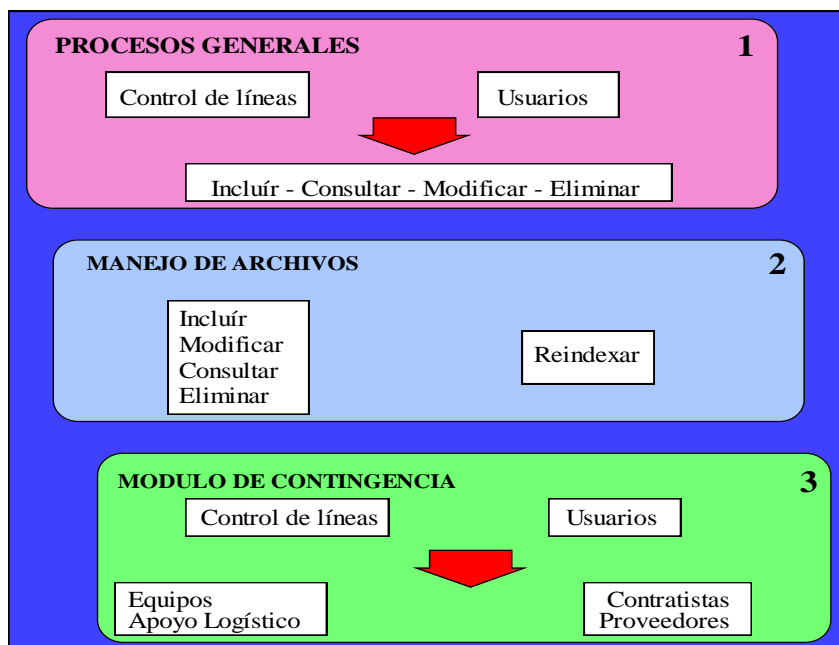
PROCESOS GENERALES

1

Control de líneas

Usuarios

Incluír - Consultar - Modificar - Eliminar

MANEJO DE ARCHIVOS

2

Incluír
Modificar
Consultar
Eliminar

Reindexar

MODULO DE CONTINGENCIA

3

Control de líneas

Usuarios

Equipos
Apoyo Logístico

Contratistas
Proveedores